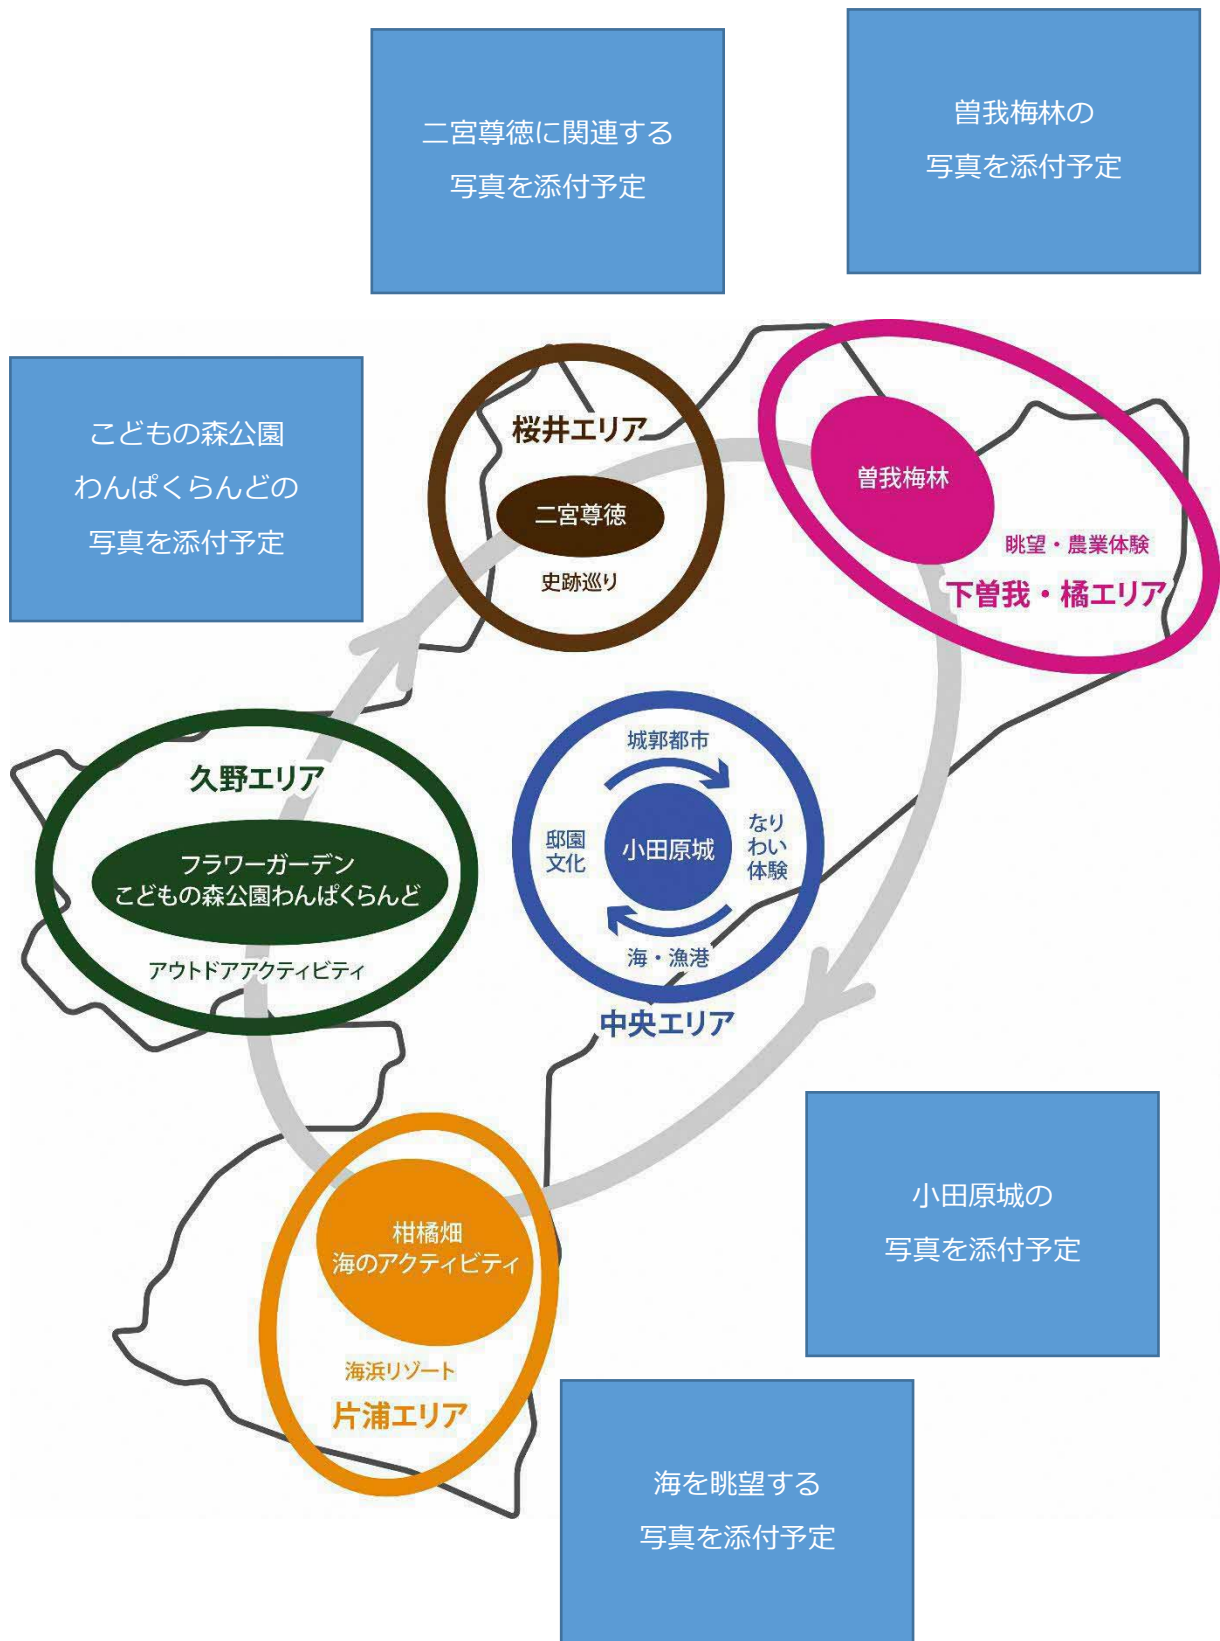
二宮尊徳に関連する
写真を添付予定

曽我梅林の
写真を添付予定

こどもの森公園
わんぱくらんどの
写真を添付予定

桜井エリア

二宮尊徳

史跡巡り

曽我梅林

眺望・農業体験

下曽我・橘エリア

城郭都市

邸園
文化

小田原城

なり
わい
体験

海・漁港

中央エリア

久野エリア

フラワーガーデン
こどもの森公園わんぱくらんど

アウトドアアクティビティ

小田原城の
写真を添付予定

柑橘畑
海のアクティビティ

海浜リゾート

片浦エリア

海を眺望する
写真を添付予定